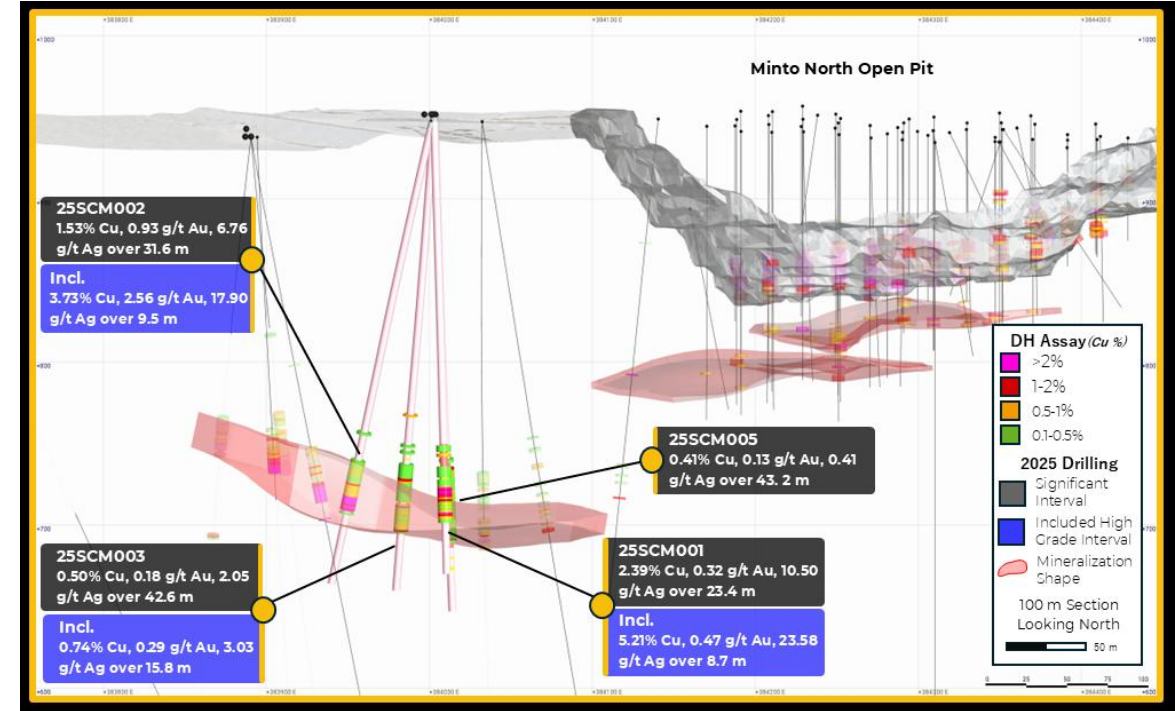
Minto North Open Pit

25SCM002
1.53% Cu, 0.93 g/t Au, 6.76 g/t Ag over 31.6 m

Incl.
3.73% Cu, 2.56 g/t Au, 17.90 g/t Ag over 9.5 m

25SCM005
0.41% Cu, 0.13 g/t Au, 0.41 g/t Ag over 43. 2 m

25SCM003
0.50% Cu, 0.18 g/t Au, 2.05 g/t Ag over 42.6 m

Incl.
0.74% Cu, 0.29 g/t Au, 3.03 g/t Ag over 15.8 m

25SCM001
2.39% Cu, 0.32 g/t Au, 10.50 g/t Ag over 23.4 m

Incl.
5.21% Cu, 0.47 g/t Au, 23.58 g/t Ag over 8.7 m

DH Assay (Cu %)
>2%
1-2%
0.5-1%
0.1-0.5%

2025 Drilling
Significant Interval
Included High Grade Interval
Mineralization Shape

100 m Section Looking North

50 m

0 25 50 75 100